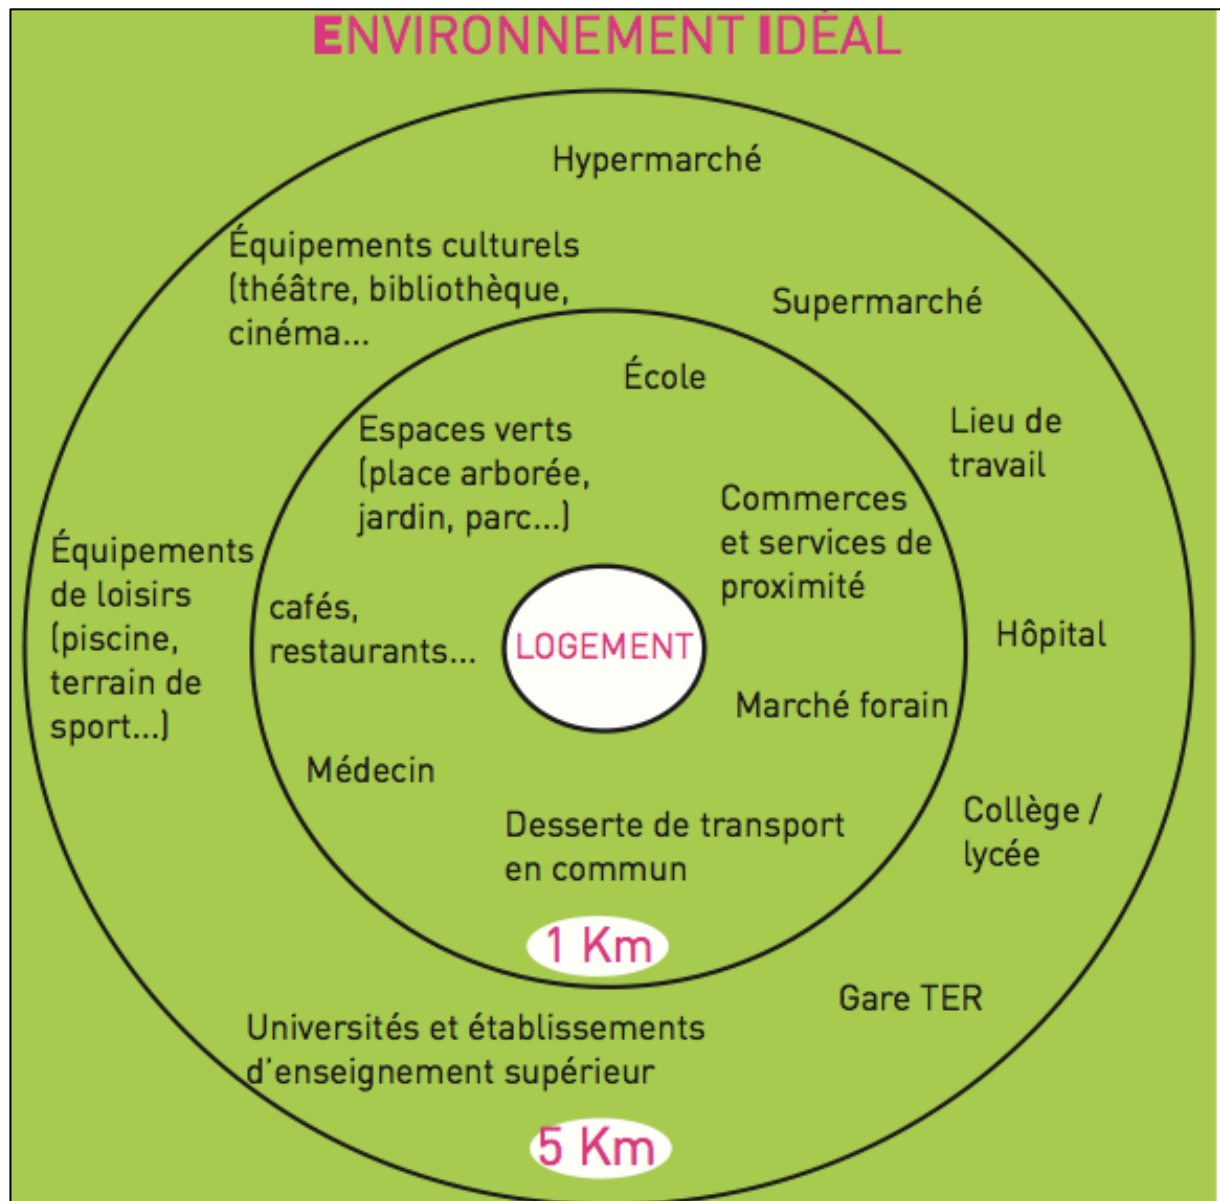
ENVIRONNEMENT IDÉAL

Hypermarché

Équipements culturels (théâtre, bibliothèque, cinéma...

Supermarché

École

Lieu de travail

Espaces verts (place arborée, jardin, parc...)

Commerces et services de proximité

Équipements de loisirs (piscine, terrain de sport...)

cafés, restaurants...

LOGEMENT

Hôpital

Marché forain

Médecin

Collège / lycée

Desserte de transport en commun

1 Km

Gare TER

Universités et établissements d'enseignement supérieur

5 Km